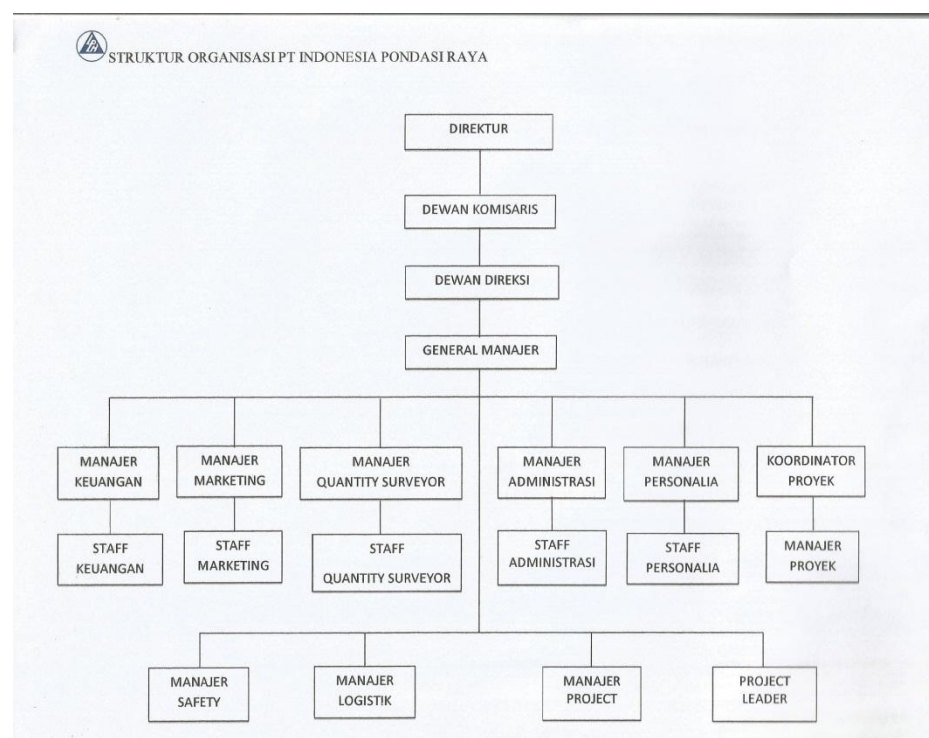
STRUKTUR ORGANISASI PT INDONESIA PONDASI RAYA

DIREKTUR

DEWAN KOMISARIS

DEWAN DIREKSI

GENERAL MANAJER

MANAJER KEUANGAN

STAFF KEUANGAN

MANAJER MARKETING

STAFF MARKETING

MANAJER QUANTITY SURVEYOR

STAFF QUANTITY SURVEYOR

MANAJER ADMINISTRASI

STAFF ADMINISTRASI

MANAJER PERSONALIA

STAFF PERSONALIA

KOORDINATOR PROYEK

MANAJER PROYEK

MANAJER SAFETY

MANAJER LOGISTIK

MANAJER PROJECT

PROJECT LEADER